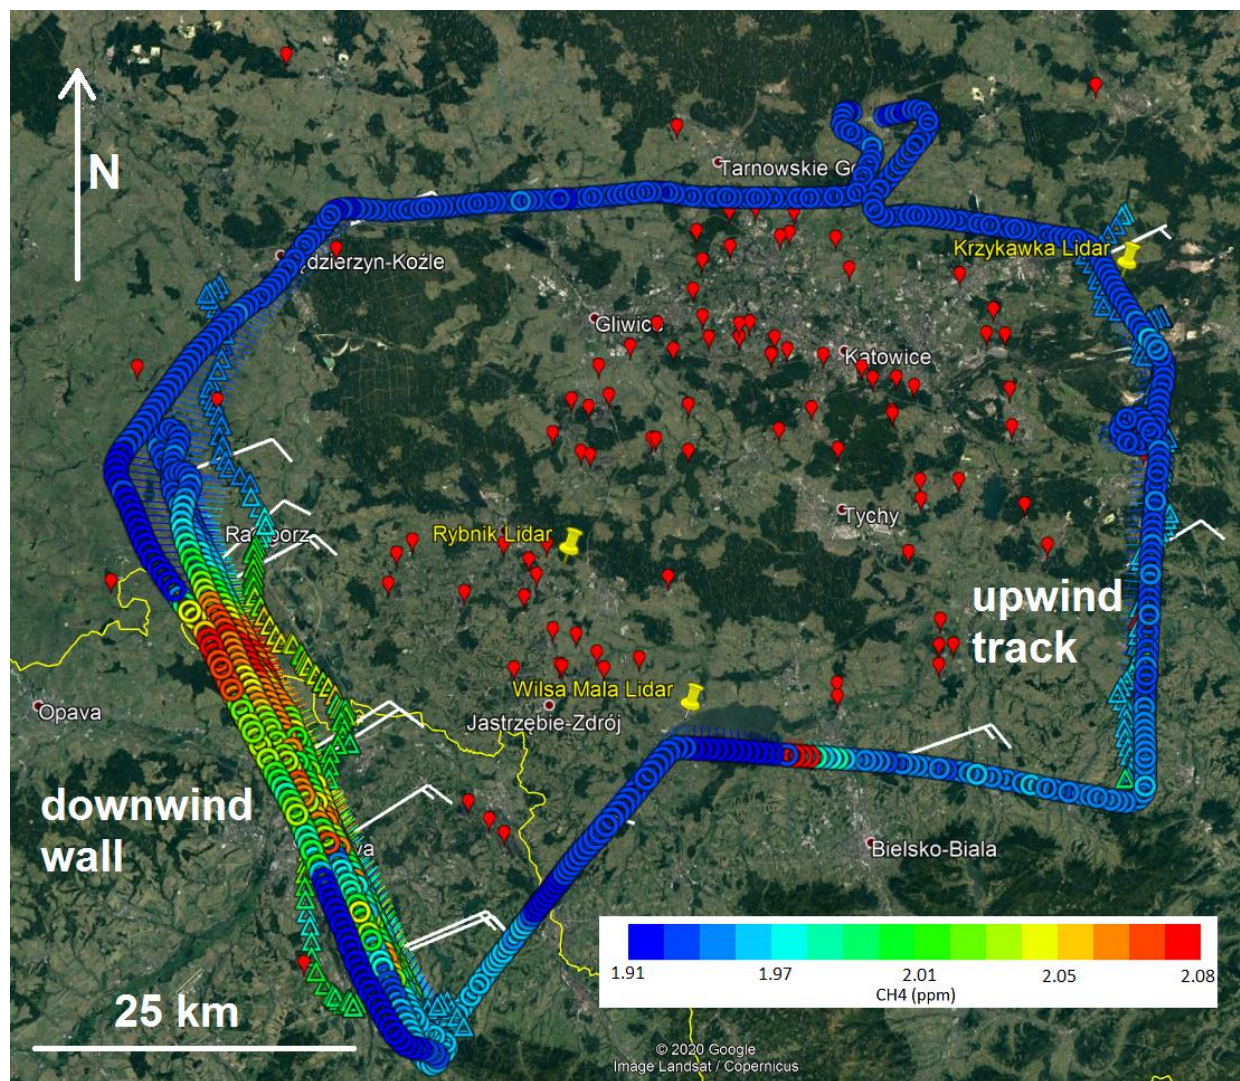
N

Tarnowskie G

Kędzierzyn-Koźle

Krzykawka Lidar

Gliwice

Katowice

Tychy

Racibórz

Rybnik Lidar

upwind track

Opava

Wilsa Mala Lidar

Jastrzębie-Zdrój

downwind wall

va

Bielsko-Biala

1.91 1.97 2.01 2.05 2.08
CH4 (ppm)

25 km

© 2020 Google
Image Landsat / Copernicus